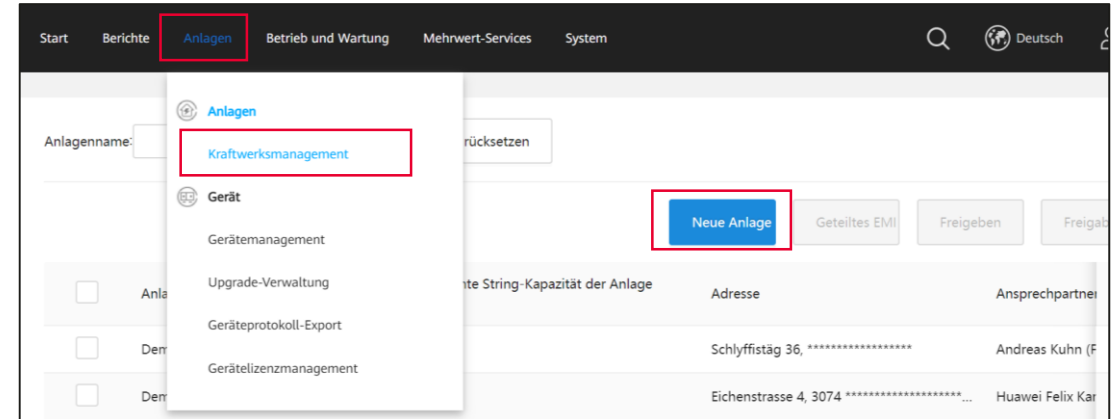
Start Berichte Anlagen Betrieb und Wartung Mehrwert-Services System Deutsch

Anlagen
Kraftwerksmanagement
Gerät
Gerätemanagement
Upgrade-Verwaltung
Geräteprotokoll-Export
Gerätelizenzmanagement

Anlagenname: rücksetzen

Neue Anlage Geteiltes EMI Freigeben Freigab

| | Anla | nte String-Kapazität der Anlage | Adresse | Ansprechpartner |
|---|---|---|---|---|
| | Dem | | Schlyffistäg 36, ****************** | Andreas Kuhn (F |
| | Dem | | Eichenstrasse 4, 3074 *******************... | Huawei Felix Kar |